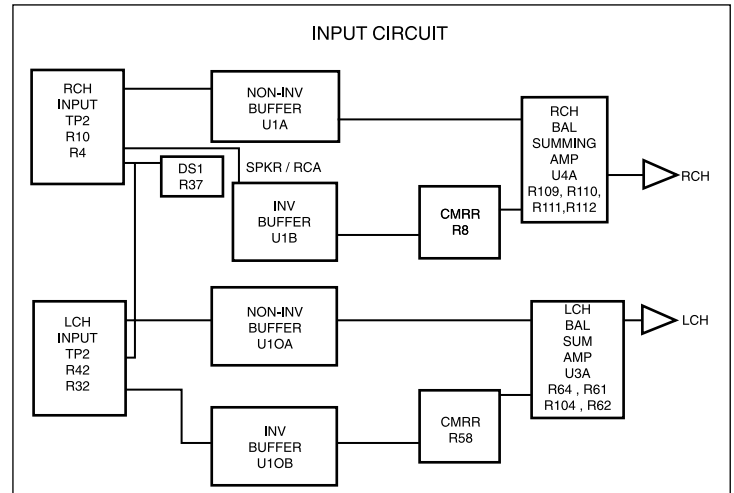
INPUT CIRCUIT

RCH
INPUT
TP2
R10
R4

NON-INV
BUFFER
U1A

RCH
BAL
SUMMING
AMP
U4A
R109, R110,
R111,R112

RCH

DS1
R37

SPKR / RCA

INV
BUFFER
U1B

CMRR
R8

LCH
INPUT
TP2
R42
R32

NON-INV
BUFFER
U1OA

LCH
BAL
SUM
AMP
U3A
R64 , R61
R104 , R62

LCH

INV
BUFFER
U1OB

CMRR
R58